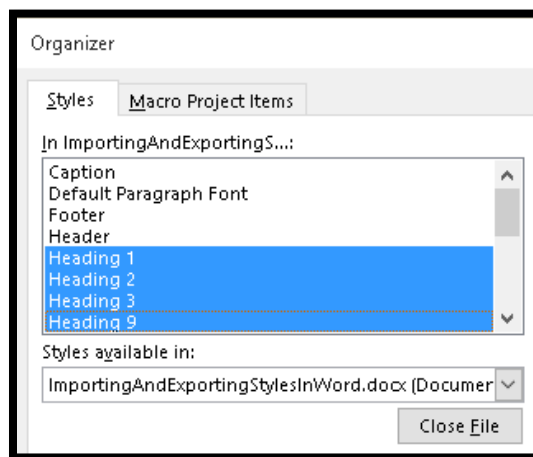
Organizer

Styles

Macro Project Items

In ImportingAndExportingS...:

Caption
Default Paragraph Font
Footer
Header
Heading 1
Heading 2
Heading 3
Heading 9

Styles available in:

ImportingAndExportingStylesInWord.docx (Documer

Close File